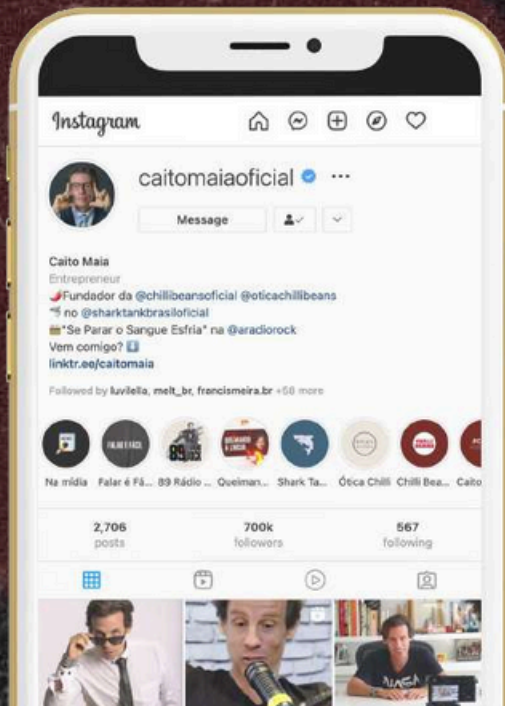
Instagram

caitomaiaoficial ···

Message

Caito Maia
Entrepreneur
Fundador da @chillibeansoficial @oticachillibeans
no @sharktankbrasiloficial
"Se Parar o Sangue Esfria" na @aradiorock
Vem comigo?
linktr.ee/caitomaia

Followed by luvilella, melt_br, francismeira.br +58 more

Na mídia | Falar é Fá... | 89 Rádio ... | Queiman... | Shark Ta... | Ótica Chilli | Chilli Bea... | Caito

| 2,706 | 700k | 567 |
|---|---|---|
| posts | followers | following |